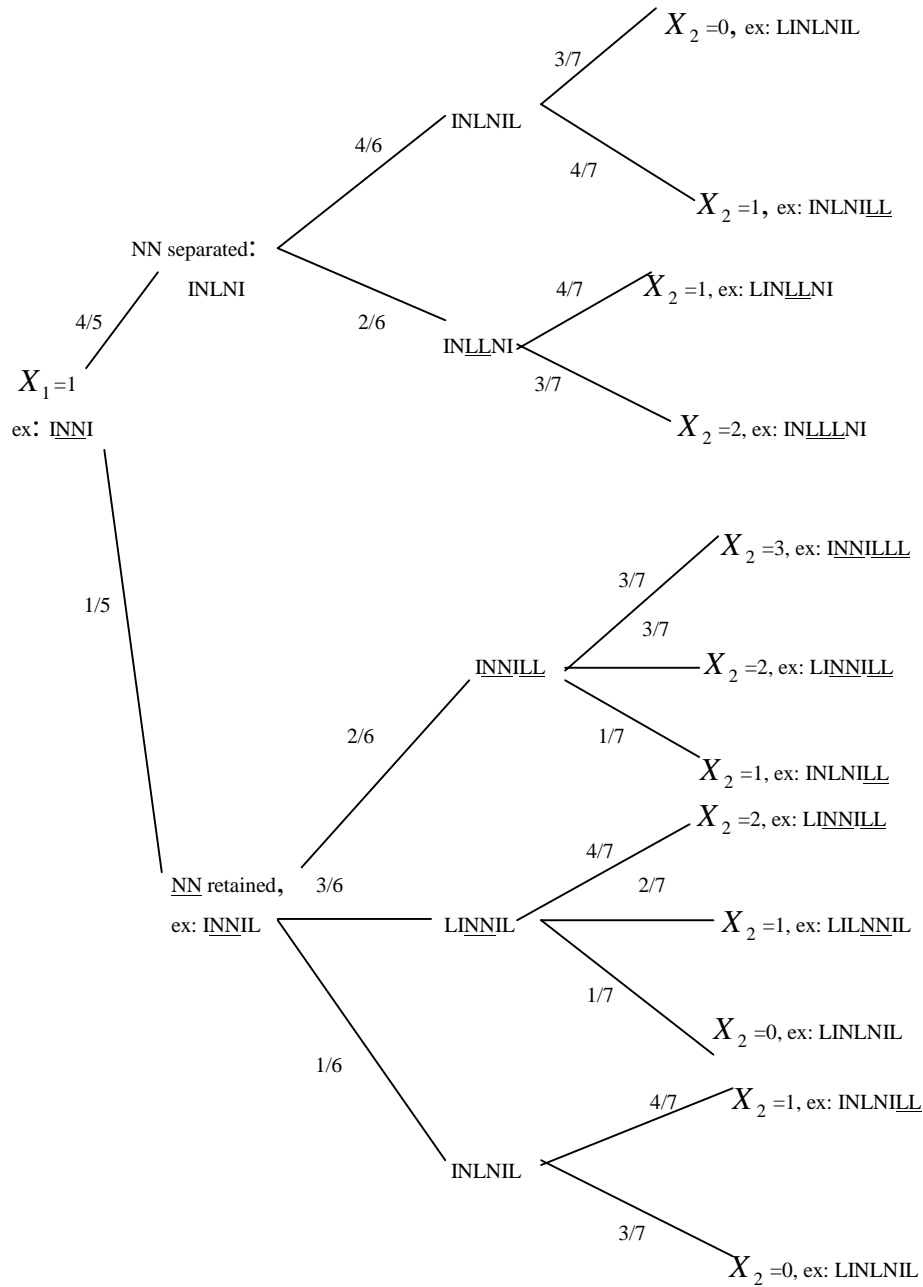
$X_1$=1
ex: INNI

4/5

NN separated:
INLNI

4/6

INLNIL

3/7

$X_2$=0, ex: LINLNIL

4/7

$X_2$=1, ex: INLNILL

2/6

INLLNI

4/7

$X_2$=1, ex: LINLLNI

3/7

$X_2$=2, ex: INLLLNI

1/5

NN retained,
ex: INNIL

2/6

INNILL

3/7

$X_2$=3, ex: INNILLL

3/7

$X_2$=2, ex: LINNILL

1/7

$X_2$=1, ex: INLNILL

3/6

LINNIL

4/7

$X_2$=2, ex: LINNILL

2/7

$X_2$=1, ex: LILNNIL

1/7

$X_2$=0, ex: LINLNIL

1/6

INLNIL

4/7

$X_2$=1, ex: INLNILL

3/7

$X_2$=0, ex: LINLNIL